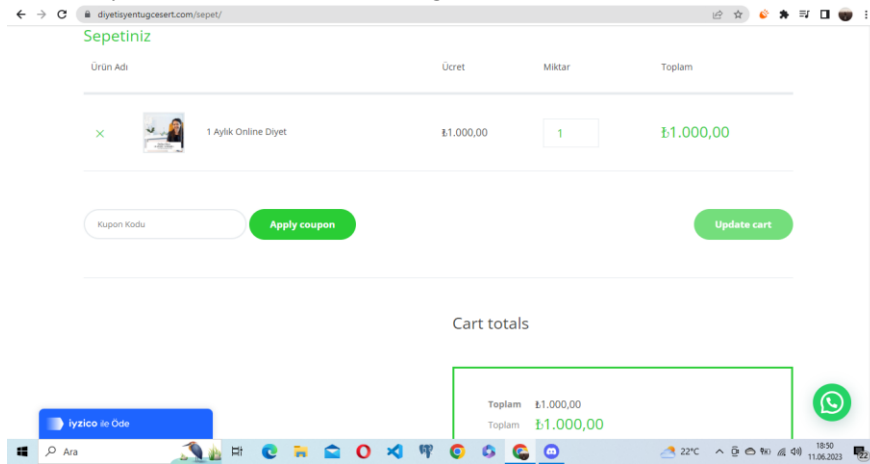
diyetisyentugcesert.com/sepet/

Sepetiniz

| Ürün Adı | Ücret | Miktar | Toplam |
|---|---|---|---|
| × 1 Aylık Online Diyet | ₺1.000,00 | 1 | ₺1.000,00 |

Kupon Kodu

Apply coupon

Update cart

Cart totals

Toplam ₺1.000,00

Toplam ₺1.000,00

iyzico ile Öde

Ara

22°C

18:50
11.06.2023